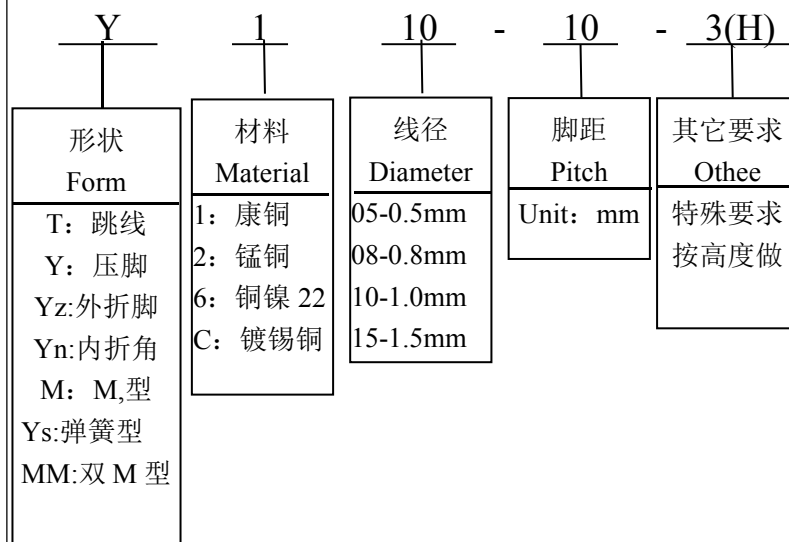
Y 1 10 - 10 - 3(H)

形状
Form
T：跳线
Y：压脚
Yz:外折脚
Yn:内折角
M：M,型
Ys:弹簧型
MM:双 M 型

材料
Material
1：康铜
2：锰铜
6：铜镍 22
C：镀锡铜

线径
Diameter
05-0.5mm
08-0.8mm
10-1.0mm
15-1.5mm

脚距
Pitch
Unit：mm

其它要求
Othee
特殊要求
按高度做